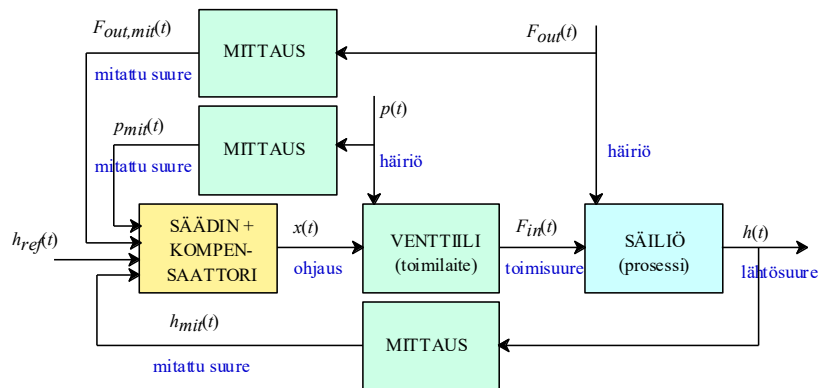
$F_{out,mit}(t)$

MITTAUS

$F_{out}(t)$

mitattu suure

$p(t)$

$p_{mit}(t)$

MITTAUS

häiriö

mitattu suure

häiriö

$h_{ref}(t)$

SÄÄDIN + KOMPEN-SAATTORI

$x(t)$

ohjaus

VENTTIILI (toimilaite)

$F_{in}(t)$

toimisuure

SÄILIÖ (prosessi)

$h(t)$

lähtösuure

$h_{mit}(t)$

mitattu suure

MITTAUS